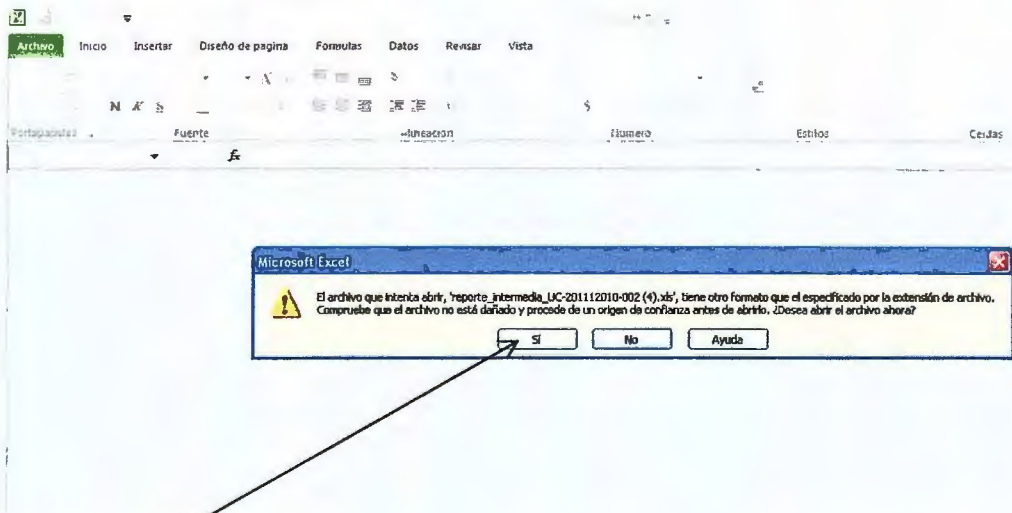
Archivo Inicio Insertar Diseño de pagina Formulas Datos Revisar Vista

N K S

Portapapeles Fuente Alineacion Numero Estilos Celdas

$f_x$

Microsoft Excel

El archivo que intenta abrir, 'reporte_intermedia_UC-201112010-002 (4).xls', tiene otro formato que el especificado por la extensión de archivo. Compruebe que el archivo no está dañado y procede de un origen de confianza antes de abrirlo. ¿Desea abrir el archivo ahora?

Sí No Ayuda